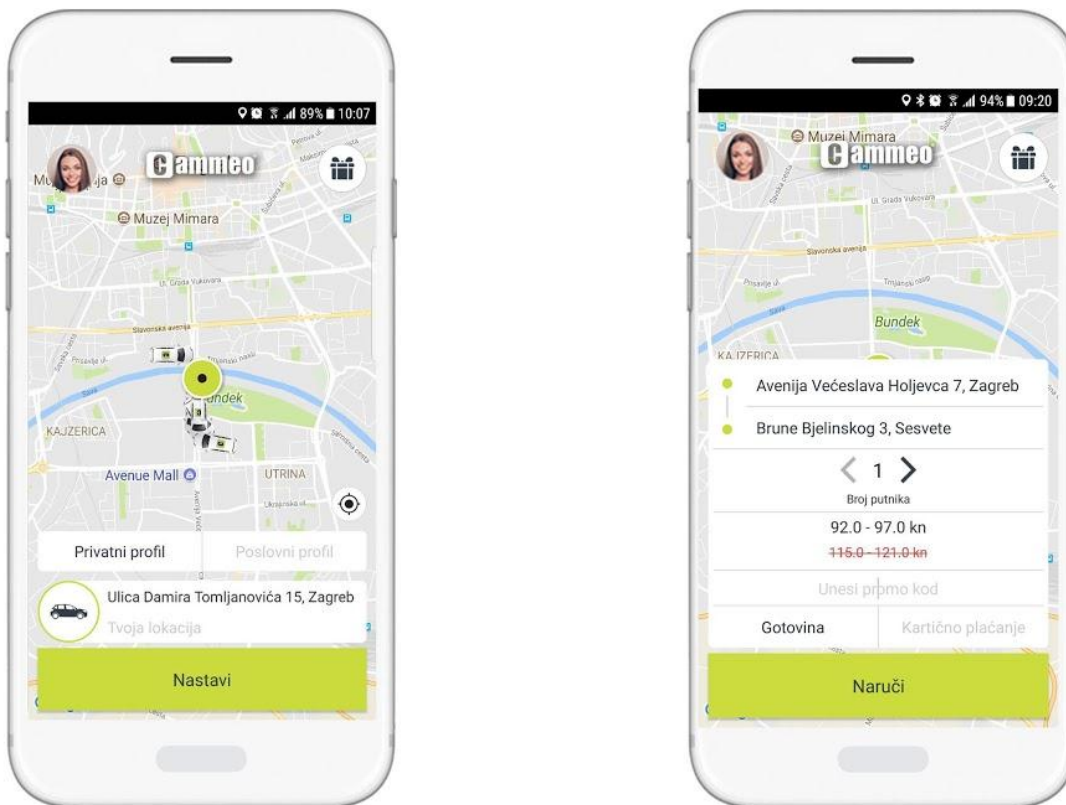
89% 10:07

Cammeo

Mu ja

Muzej Mimara

Ul. Grada Vukovara

Slavonska avenija

Prisavlje ul.

Trnjanski nasip

undek

KAJZERICA

Avenue Mall

UTRINA

Privatni profil

Poslovni profil

Ulica Damira Tomljanovića 15, Zagreb

Tvoja lokacija

Nastavi

94% 09:20

Muzej Mimara

Cammeo

Ul. Grada Vukovara

Slavonska avenija

Prisavlje ul.

Trnjanski nasip

Bundek

KAJZERICA

Avenija Većeslava Holjevca 7, Zagreb

Brune Bjelinskog 3, Sesvete

< 1 >

Broj putnika

92.0 - 97.0 kn

~~115.0 - 121.0 kn~~

Unesi promo kod

Gotovina

Kartično plaćanje

Naruči